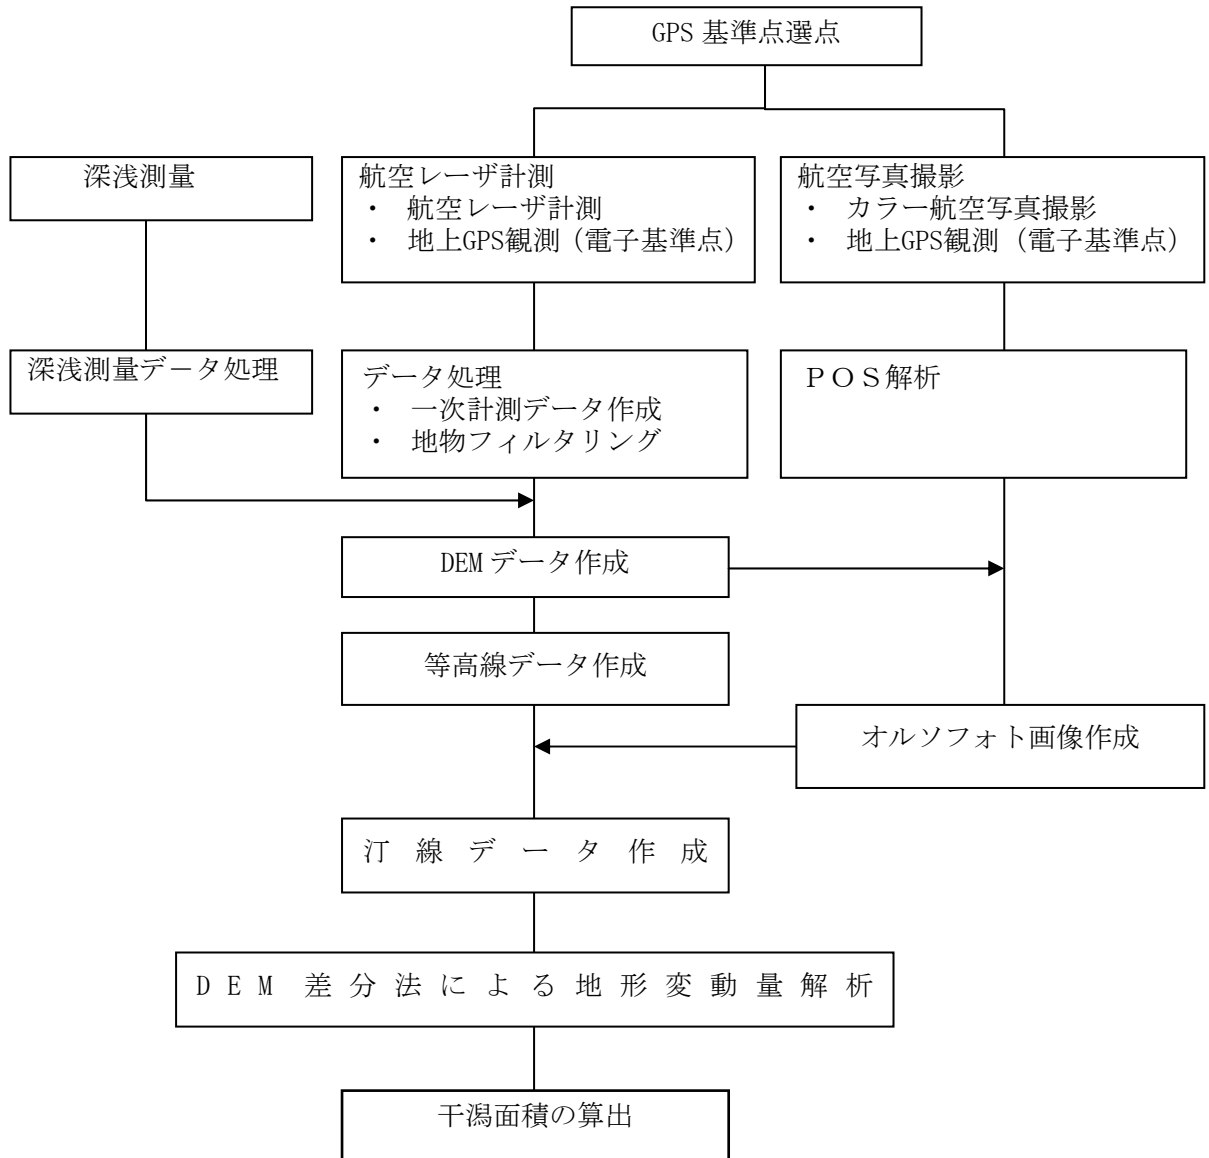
GPS 基準点選点

深浅測量

航空レーザ計測
・ 航空レーザ計測
・ 地上GPS観測（電子基準点）

航空写真撮影
・ カラー航空写真撮影
・ 地上GPS観測（電子基準点）

深浅測量データ処理

データ処理
・ 一次計測データ作成
・ 地物フィルタリング

ＰＯＳ解析

DEM データ作成

等高線データ作成

オルソフォト画像作成

汀 線 デ ー タ 作 成

Ｄ Ｅ Ｍ 差 分 法 に よ る 地 形 変 動 量 解 析

干潟面積の算出